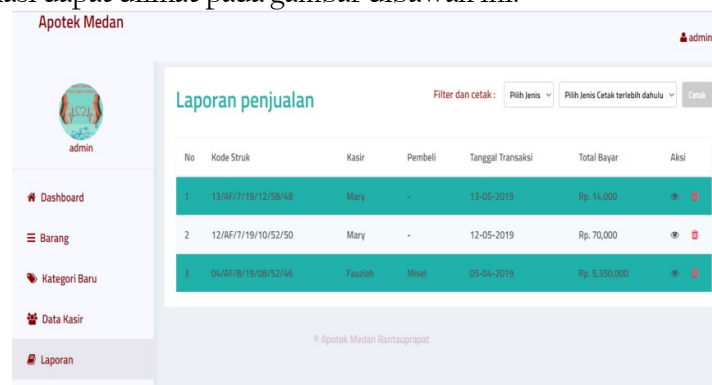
asi dapat dilihat pada gambar dibawah ini.

Apotek Medan

admin

admin

Dashboard

Barang

Kategori Baru

Data Kasir

Laporan

Laporan penjualan

Filter dan cetak : Pilih Jenis Pilih Jenis Cetak terlebih dahulu Cetak

| No | Kode Struk | Kasir | Pembeli | Tanggal Transaksi | Total Bayar | Aksi |
|---|---|---|---|---|---|---|
| 1 | 13/AF/7/19/12/58/48 | Mary | - | 13-05-2019 | Rp. 14,000 | |
| 2 | 12/AF/7/19/10/52/50 | Mary | - | 12-05-2019 | Rp. 70,000 | |
| 3 | 04/AF/8/19/08/52/46 | Fauziah | Misel | 05-04-2019 | Rp. 5,350,000 | |

© Apotek Medan Rantauprapat